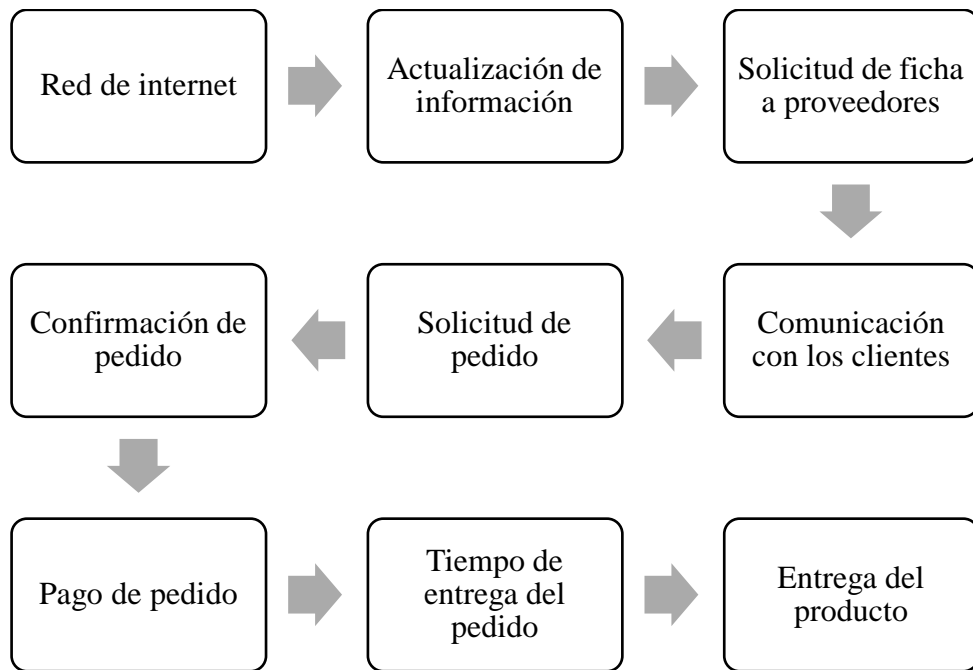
Red de internet

Actualización de información

Solicitud de ficha a proveedores

Comunicación con los clientes

Solicitud de pedido

Confirmación de pedido

Pago de pedido

Tiempo de entrega del pedido

Entrega del producto